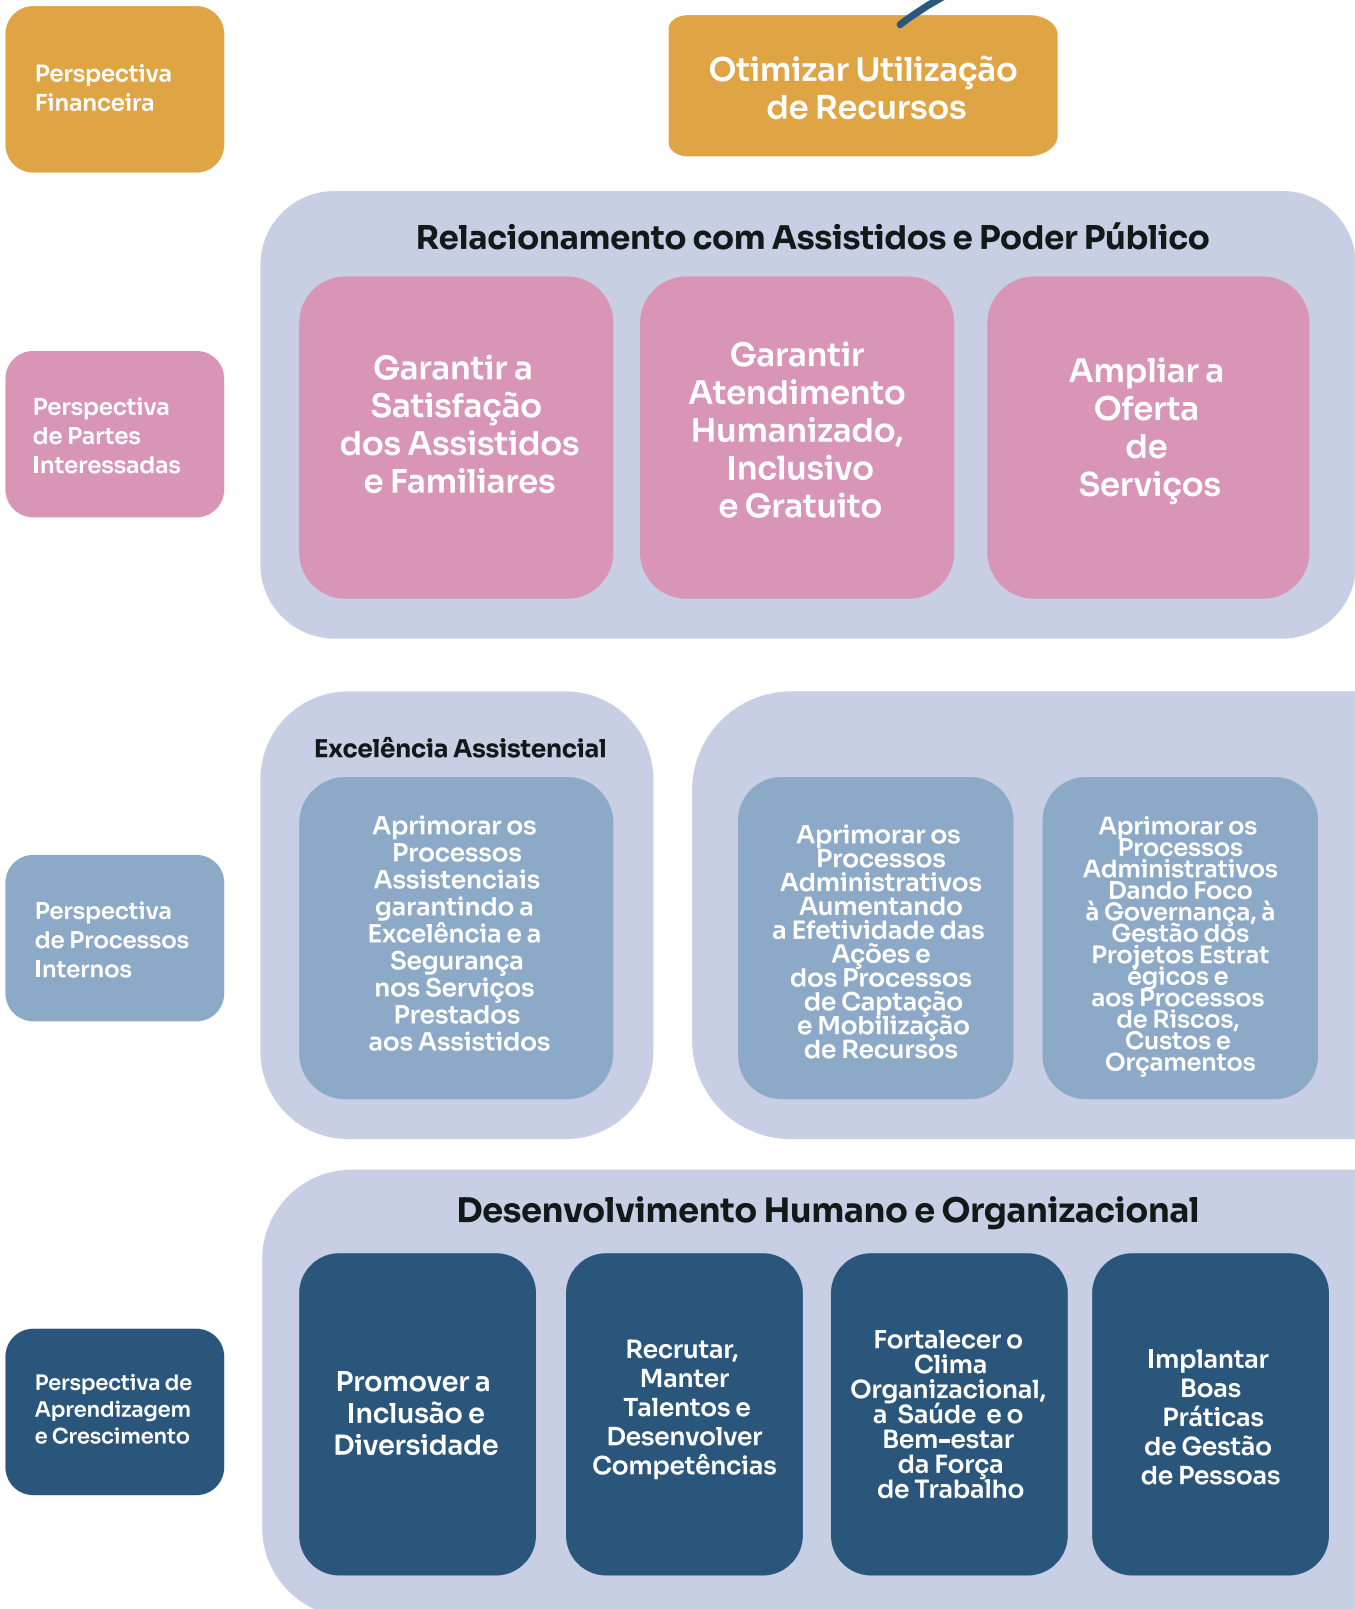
Perspectiva Financeira

Otimizar Utilização de Recursos

Relacionamento com Assistidos e Poder Público

Perspectiva de Partes Interessadas

Garantir a Satisfação dos Assistidos e Familiares

Garantir Atendimento Humanizado, Inclusivo e Gratuito

Ampliar a Oferta de Serviços

Excelência Assistencial

Perspectiva de Processos Internos

Aprimorar os Processos Assistenciais garantindo a Excelência e a Segurança nos Serviços Prestados aos Assistidos

Aprimorar os Processos Administrativos Aumentando a Efetividade das Ações e dos Processos de Captação e Mobilização de Recursos

Aprimorar os Processos Administrativos Dando Foco à Governança, à Gestão dos Projetos Estrat égicos e aos Processos de Riscos, Custos e Orçamentos

Desenvolvimento Humano e Organizacional

Perspectiva de Aprendizagem e Crescimento

Promover a Inclusão e Diversidade

Recrutar, Manter Talentos e Desenvolver Competências

Fortalecer o Clima Organizacional, a Saúde e o Bem-estar da Força de Trabalho

Implantar Boas Práticas de Gestão de Pessoas